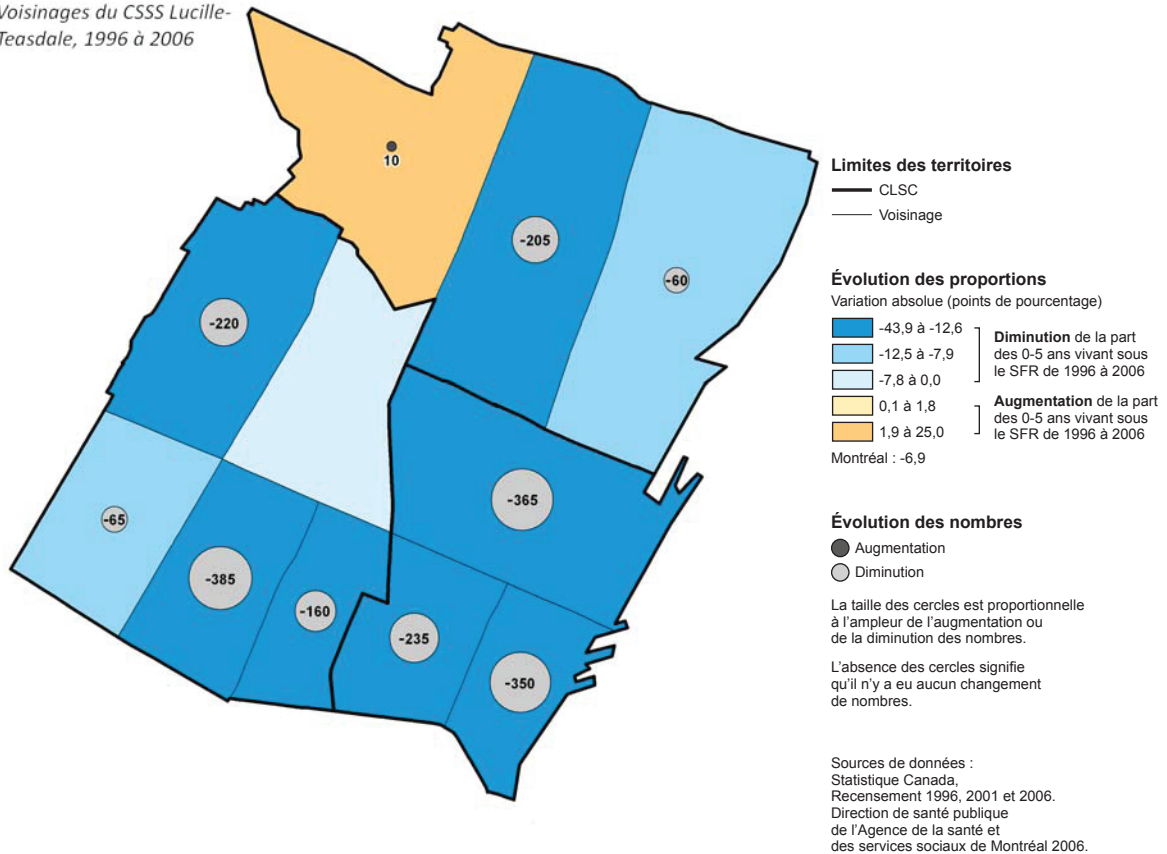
Voisinages du CSSS Lucille-Teasdale, 1996 à 2006

10
-205
-60
-220
-365
-65
-385
-160
-235
-350

Limites des territoires
CLSC
Voisinage

Évolution des proportions
Variation absolue (points de pourcentage)
-43,9 à -12,6
-12,5 à -7,9
-7,8 à 0,0
0,1 à 1,8
1,9 à 25,0
Montréal : -6,9

Diminution de la part des 0-5 ans vivant sous le SFR de 1996 à 2006

Augmentation de la part des 0-5 ans vivant sous le SFR de 1996 à 2006

Évolution des nombres
Augmentation
Diminution

La taille des cercles est proportionnelle à l'ampleur de l'augmentation ou de la diminution des nombres.

L'absence des cercles signifie qu'il n'y a eu aucun changement de nombres.

Sources de données :
Statistique Canada, Recensement 1996, 2001 et 2006.
Direction de santé publique de l'Agence de la santé et des services sociaux de Montréal 2006.